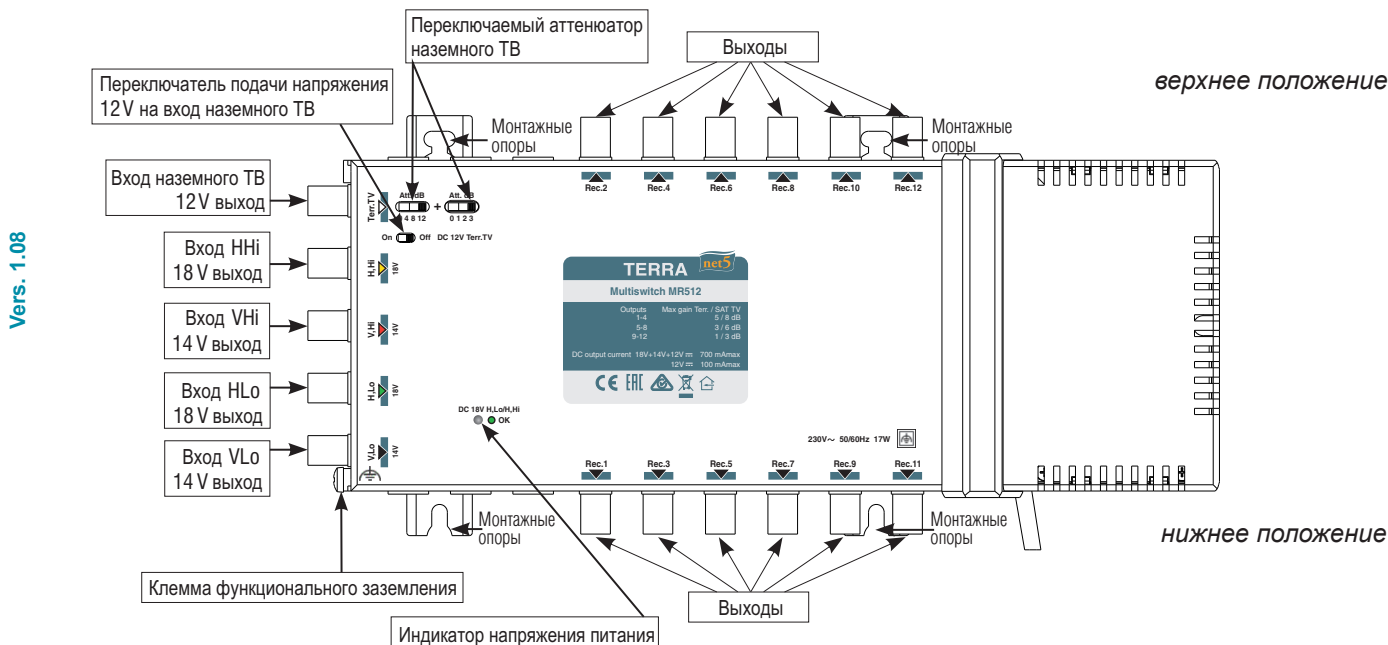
Vers. 1.08

Переключаемый аттенюатор наземного ТВ

Выходы

Переключатель подачи напряжения 12V на вход наземного ТВ

верхнее положение

Монтажные опоры

Монтажные опоры

Вход наземного ТВ 12 V выход

Вход HHi 18 V выход

Вход VHi 14 V выход

Вход HLo 18 V выход

Вход VLo 14 V выход

Terr.TV
Att. dB 4 8 12
+
Att. dB 0 1 2 3
On Off DC 12V Terr.TV

Rec.2 Rec.4 Rec.6 Rec.8 Rec.10 Rec.12

H.Hi 18V
V.Hi 14V
H.Lo 18V
V.Lo 14V

TERRA net5
Multiswitch MR512
Outputs Max gain Terr. / SAT TV
1-4 5 / 8 dB
5-8 3 / 6 dB
9-12 1 / 3 dB
DC output current 18V+14V+12V ⎓ 700 mAmax
12V ⎓ 100 mAmax

DC 18V H.Lo/H.Hi
OK

230V~ 50/60Hz 17W

Rec.1 Rec.3 Rec.5 Rec.7 Rec.9 Rec.11

Монтажные опоры

Монтажные опоры

нижнее положение

Клемма функционального заземления

Выходы

Индикатор напряжения питания